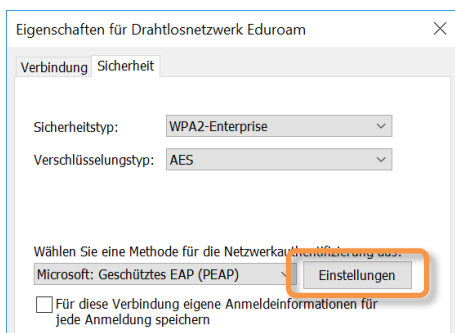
Eigenschaften für Drahtlosnetzwerk Eduroam

Verbindung Sicherheit

Sicherheitstyp: WPA2-Enterprise

Verschlüsselungstyp: AES

Wählen Sie eine Methode für die Netzwerkauthentifizierung aus:

Microsoft: Geschütztes EAP (PEAP)

Einstellungen

Für diese Verbindung eigene Anmeldeinformationen für jede Anmeldung speichern